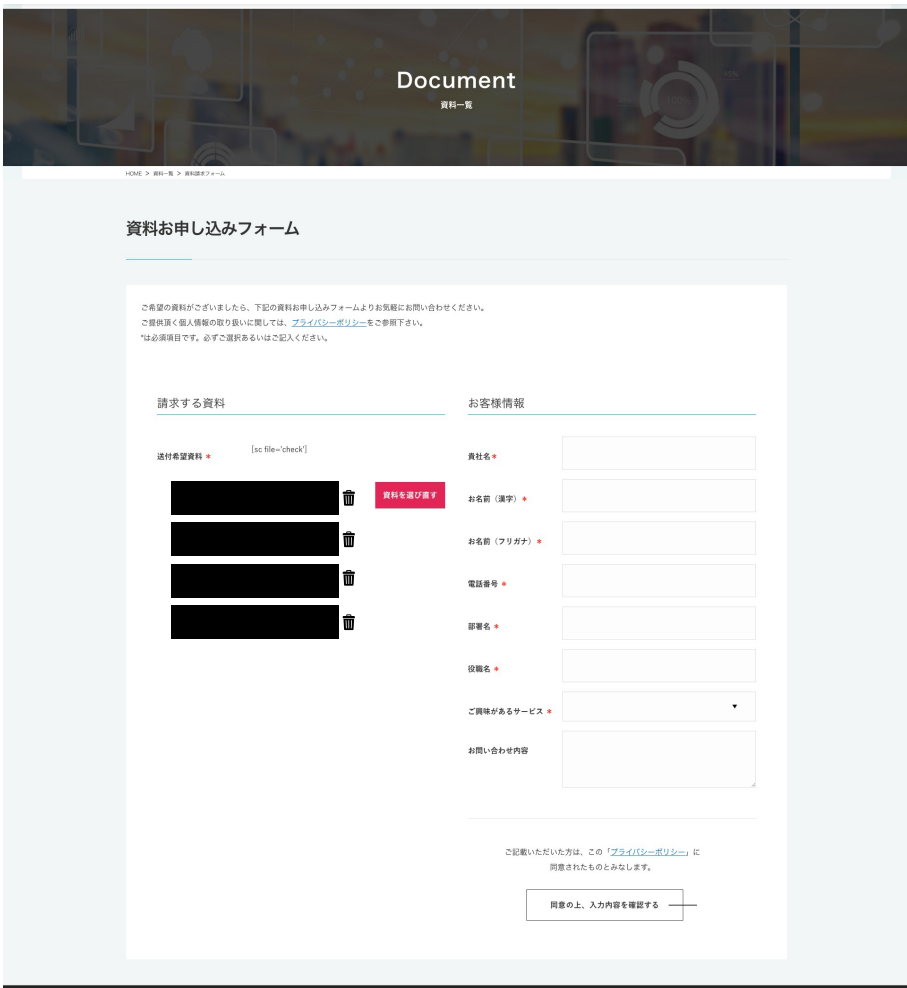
Document
資料一覧

HOME > 資料一覧 > 資料請求フォーム

資料お申し込みフォーム

ご希望の資料がございましたら、下記の資料お申し込みフォームよりお気軽にお問い合わせください。
ご提供頂く個人情報の取り扱いに関しては、プライバシーポリシーをご参照下さい。
*は必須項目です。必ずご選択あるいはご記入ください。

請求する資料

送付希望資料 *

[sc file='check']

資料を選び直す

お客様情報

貴社名*

お名前（漢字）*

お名前（フリガナ）*

電話番号 *

部署名 *

役職名 *

ご興味があるサービス *

お問い合わせ内容

ご記載いただいた方は、この「プライバシーポリシー」に同意されたものとみなします。

同意の上、入力内容を確認する